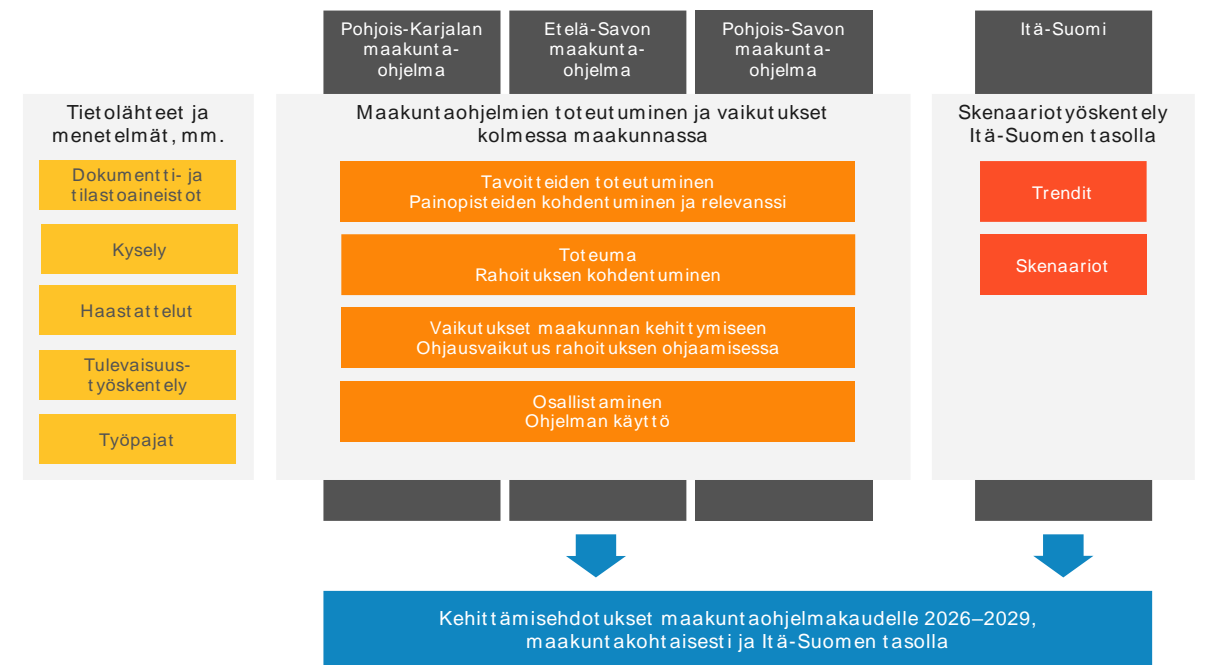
Pohjois-Karjalan maakunta-ohjelma

Etelä-Savon maakunta-ohjelma

Pohjois-Savon maakunta-ohjelma

Itä-Suomi

Tietolähteet ja menetelmät, mm.

Dokumentti- ja tilastoaineistot

Kysely

Haastattelut

Tulevaisuus-työskentely

Työpajat

Maakuntaohjelmien toteutuminen ja vaikutukset kolmessa maakunnassa

Tavoitteiden toteutuminen
Painopisteiden kohdentuminen ja relevanssi

Toteuma
Rahoituksen kohdentuminen

Vaikutukset maakunnan kehittymiseen
Ohjausvaikutus rahoituksen ohjaamisessa

Osallistaminen
Ohjelman käyttö

Skenaariotyöskentely Itä-Suomen tasolla

Trendit

Skenaariot

Kehittämisehdotukset maakuntaohjelmakaudelle 2026–2029, maakuntakohtaisesti ja Itä-Suomen tasolla